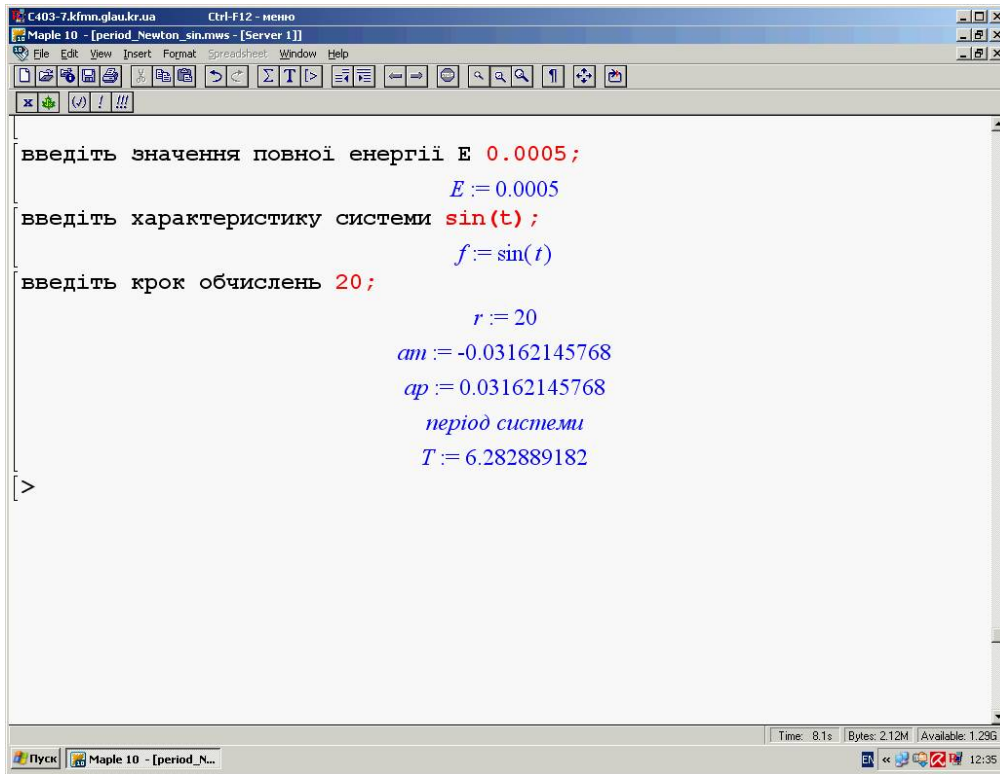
C403-7.kfmn.glau.kr.ua Ctrl-F12 - меню
Maple 10 - [period_Newton_sin.mws - [Server 1]]
File Edit View Insert Format Spreadsheet Window Help

введіть значення повної енергії E 0.0005;
$E := 0.0005$
введіть характеристику системи sin(t);
$f := \sin(t)$
введіть крок обчислень 20;
$r := 20$
$am := -0.03162145768$
$ap := 0.03162145768$
період системи
$T := 6.282889182$
>

Time: 8.1s Bytes: 2.12M Available: 1.29G
Пуск Maple 10 - [period_N...
EN 12:35